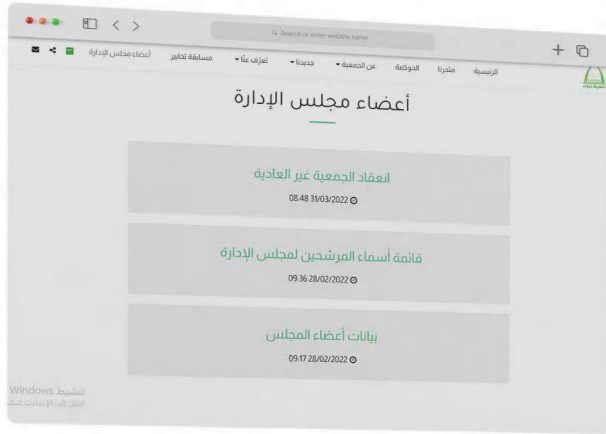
Search or enter website name

الرئيسية متجرنا الحوكمة عن الجمعية جديدنا تعرف علنا مسابقة تحابير أعضاء مجلس الإدارة

أعضاء مجلس الإدارة

انعقاد الجمعية غير العادية
08:48 31/03/2022

قائمة أسماء المرشحين لمجلس الإدارة
09:36 28/02/2022

بيانات أعضاء المجلس
09:17 28/02/2022

تنشيط Windows
انتقل إلى الإعدادات لتنشيط